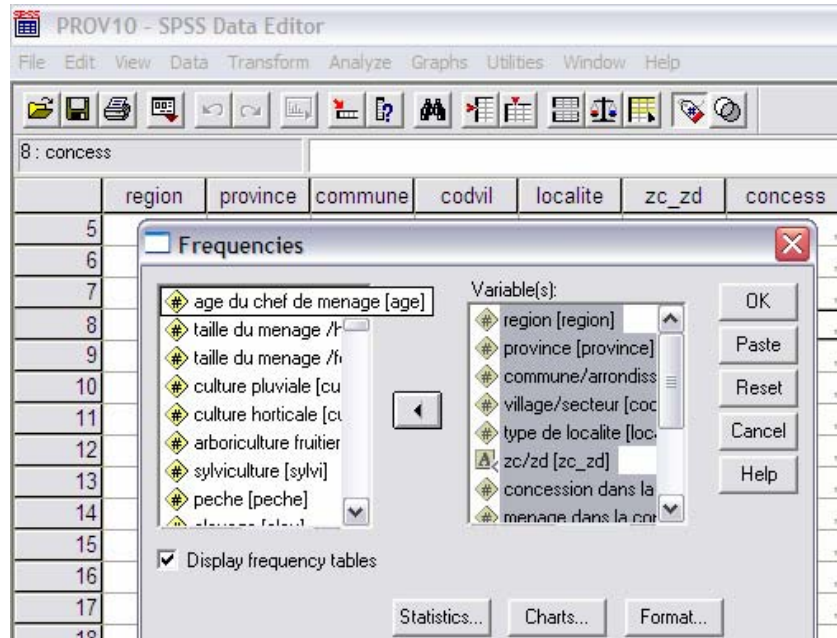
PROV10 - SPSS Data Editor

File Edit View Data Transform Analyze Graphs Utilities Window Help

8 : concess

| | region | province | commune | codvil | localite | zc_zd | concess |
|---|---|---|---|---|---|---|---|
| 5 | | | | | | | |
| 6 | | | | | | | |
| 7 | | | | | | | |
| 8 | | | | | | | |
| 9 | | | | | | | |
| 10 | | | | | | | |
| 11 | | | | | | | |
| 12 | | | | | | | |
| 13 | | | | | | | |
| 14 | | | | | | | |
| 15 | | | | | | | |
| 16 | | | | | | | |
| 17 | | | | | | | |
| 18 | | | | | | | |

Frequencies

age du chef de menage [age]
taille du menage /h
taille du menage /f
culture pluviale [cu
culture horticale [cu
arboriculture fruitier
sylviculture [sylvi]
peche [peche]
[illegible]

Variable(s):
region [region]
province [province]
commune/arrondiss
village/secteur [coc
type de localite [loc
zc/zd [zc_zd]
concession dans la
menage dans la cor

OK
Paste
Reset
Cancel
Help

Display frequency tables

Statistics...
Charts...
Format...